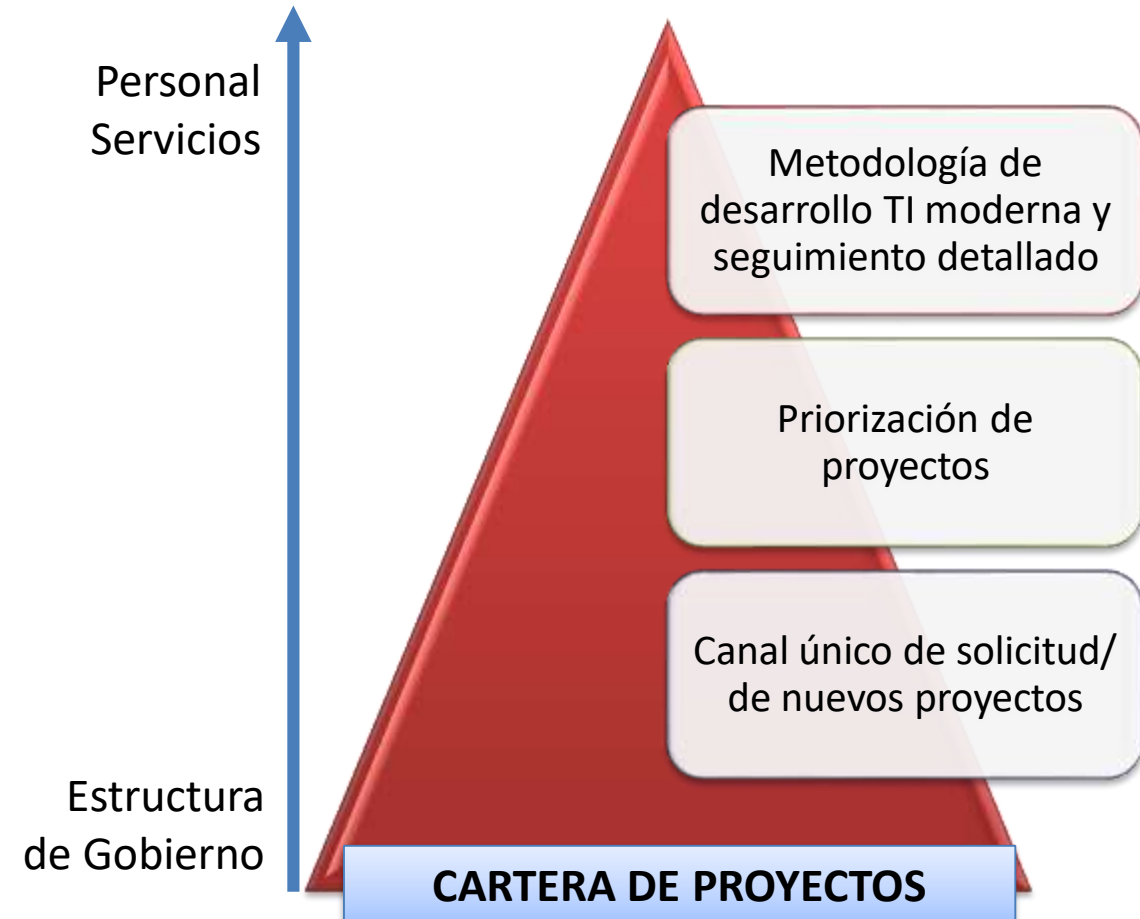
Personal
Servicios

Estructura
de Gobierno

Metodología de desarrollo TI moderna y seguimiento detallado

Priorización de proyectos

Canal único de solicitud/ de nuevos proyectos

CARTERA DE PROYECTOS